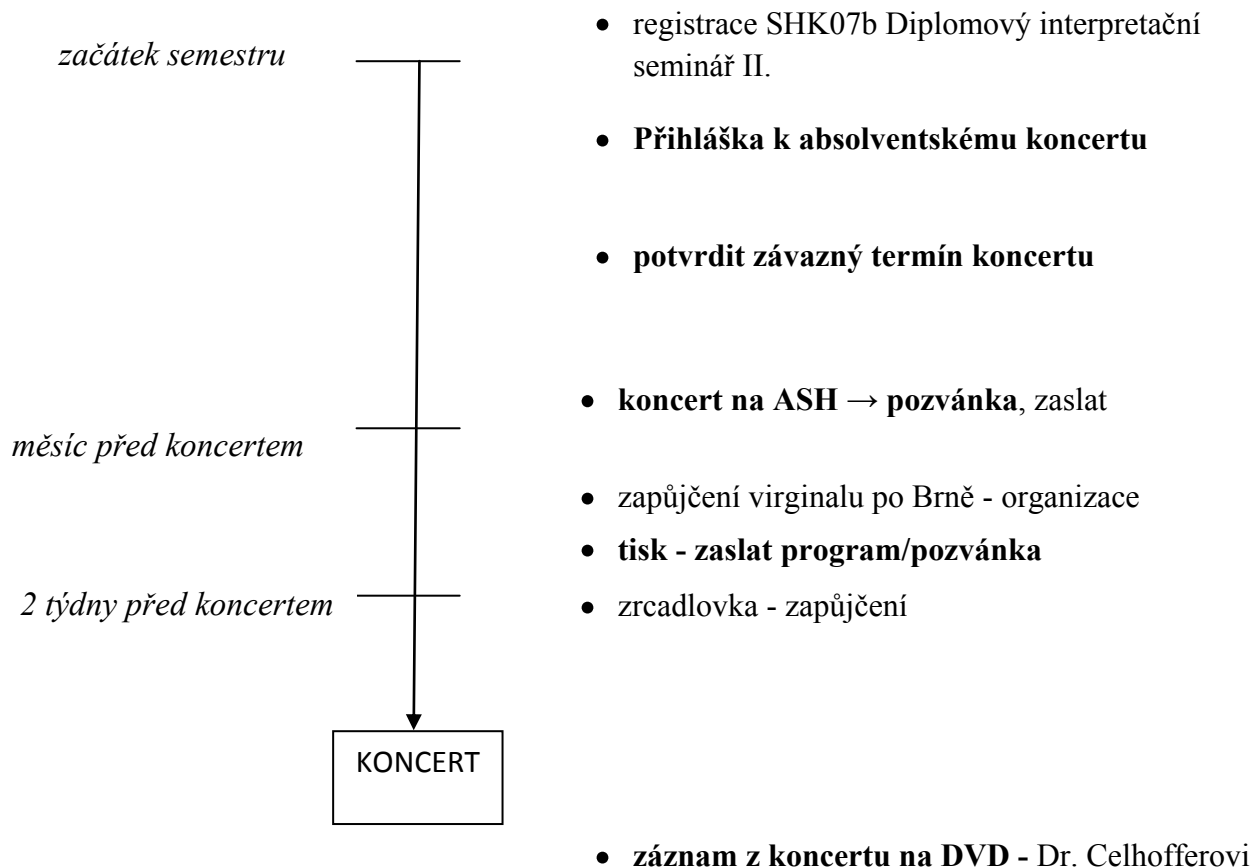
*začátek semestru*

- registrace SHK07b Diplomový interpretační seminář II.
- **Přihláška k absolventskému koncertu**
- **potvrdit závazný termín koncertu**
- **koncert na ASH → pozvánka**, zaslat

*měsíc před koncertem*

- zapůjčení virginalu po Brně - organizace
- **tisk - zaslat program/pozvánka**

*2 týdny před koncertem*

- zrcadlovka - zapůjčení

KONCERT

- **záznam z koncertu na DVD -** Dr. Celhofferovi